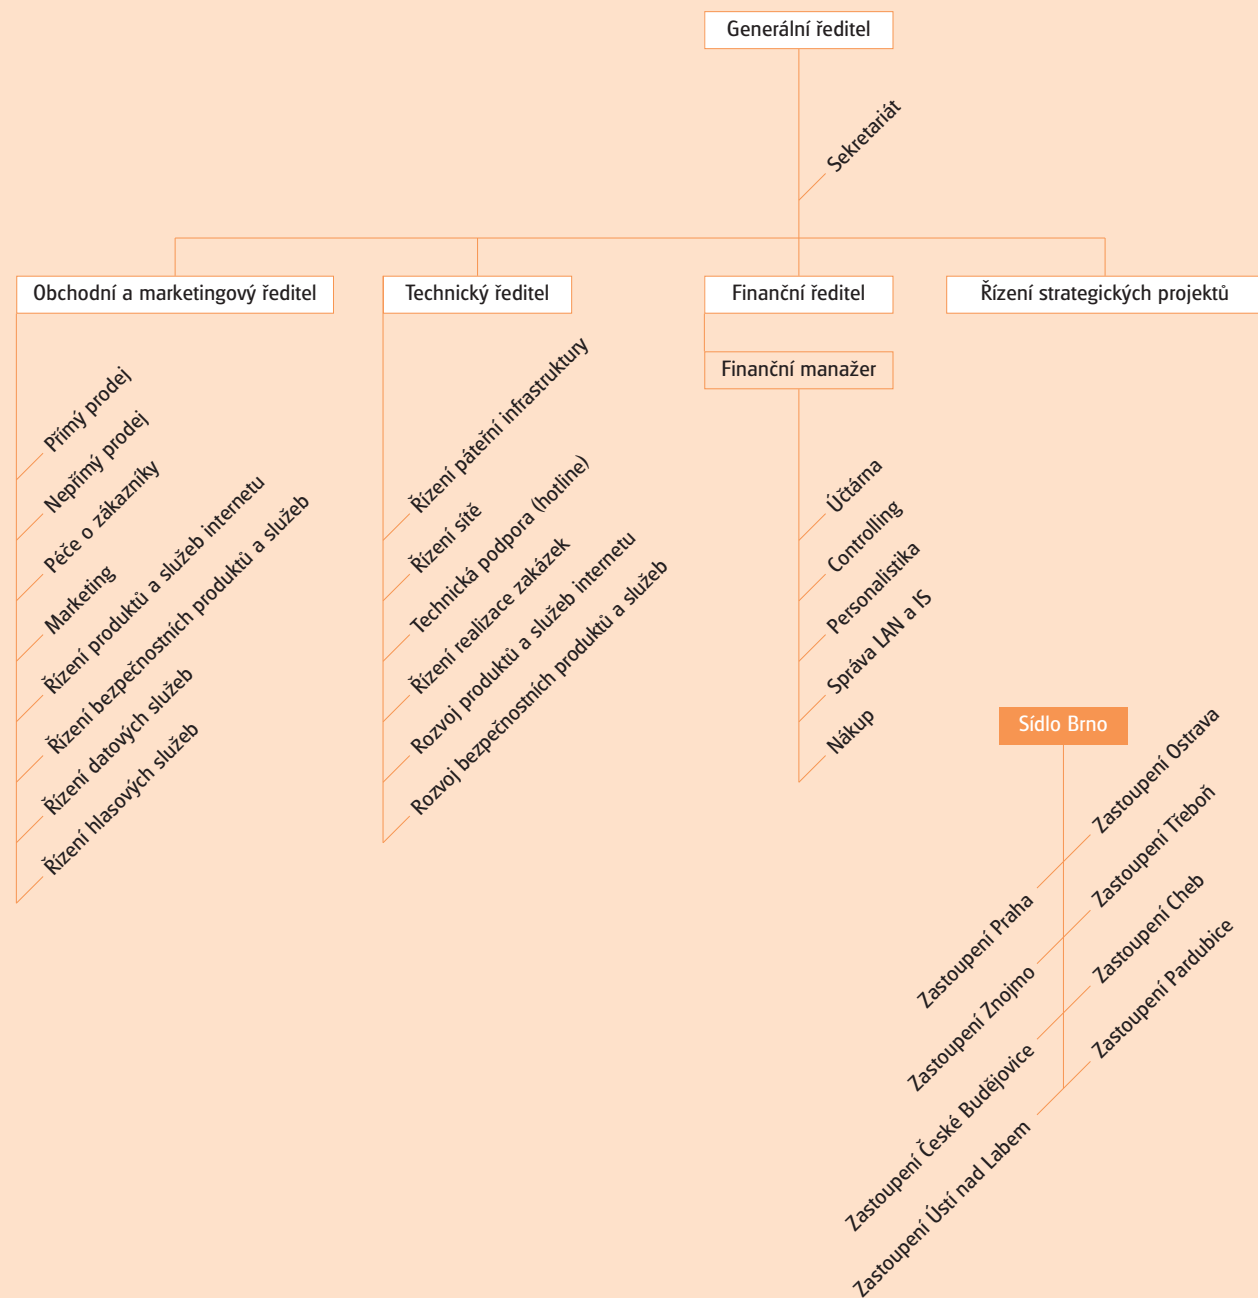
Generální ředitel

Sekretariát

Obchodní a marketingový ředitel

Přímý prodej
Nepřímý prodej
Péče o zákazníky
Marketing
Řízení produktů a služeb internetu
Řízení bezpečnostních produktů a služeb
Řízení datových služeb
Řízení hlasových služeb

Technický ředitel

Řízení páteřní infrastruktury
Řízení sítě
Technická podpora (hotline)
Řízení realizace zakázek
Rozvoj produktů a služeb internetu
Rozvoj bezpečnostních produktů a služeb

Finanční ředitel

Finanční manažer

Účtárna
Controlling
Personalistika
Správa LAN a IS
Nákup

Řízení strategických projektů

Sídlo Brno

Zastoupení Praha
Zastoupení Ostrava
Zastoupení Znojmo
Zastoupení Třeboň
Zastoupení České Budějovice
Zastoupení Cheb
Zastoupení Ústí nad Labem
Zastoupení Pardubice